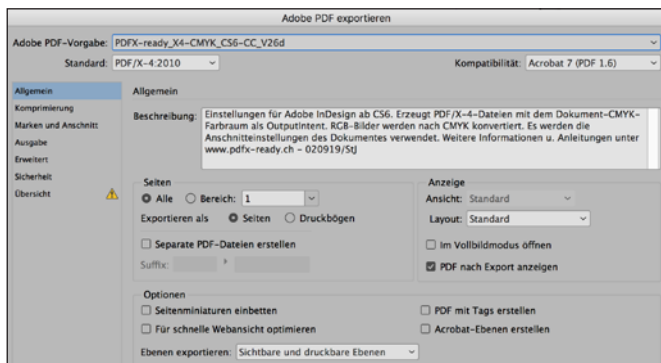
Adobe PDF exportieren

Adobe PDF-Vorgabe: PDFX-ready_X4-CMYK_CS6-CC_V26d

Standard: PDF/X-4:2010

Kompatibilität: Acrobat 7 (PDF 1.6)

Allgemein
Komprimierung
Marken und Anschnitt
Ausgabe
Erweitert
Sicherheit
Übersicht

Allgemein

Beschreibung: Einstellungen für Adobe InDesign ab CS6. Erzeugt PDF/X-4-Dateien mit dem Dokument-CMYK-Farbraum als Outputintent. RGB-Bilder werden nach CMYK konvertiert. Es werden die Anschnitteinstellungen des Dokumentes verwendet. Weitere Informationen u. Anleitungen unter www.pdfx-ready.ch – 020919/StJ

Seiten
Alle
Bereich: 1
Exportieren als
Seiten
Druckbögen
Separate PDF-Dateien erstellen
Suffix:

Anzeige
Ansicht: Standard
Layout: Standard
Im Vollbildmodus öffnen
PDF nach Export anzeigen

Optionen
Seitenminiaturen einbetten
Für schnelle Webansicht optimieren
PDF mit Tags erstellen
Acrobat-Ebenen erstellen
Ebenen exportieren: Sichtbare und druckbare Ebenen